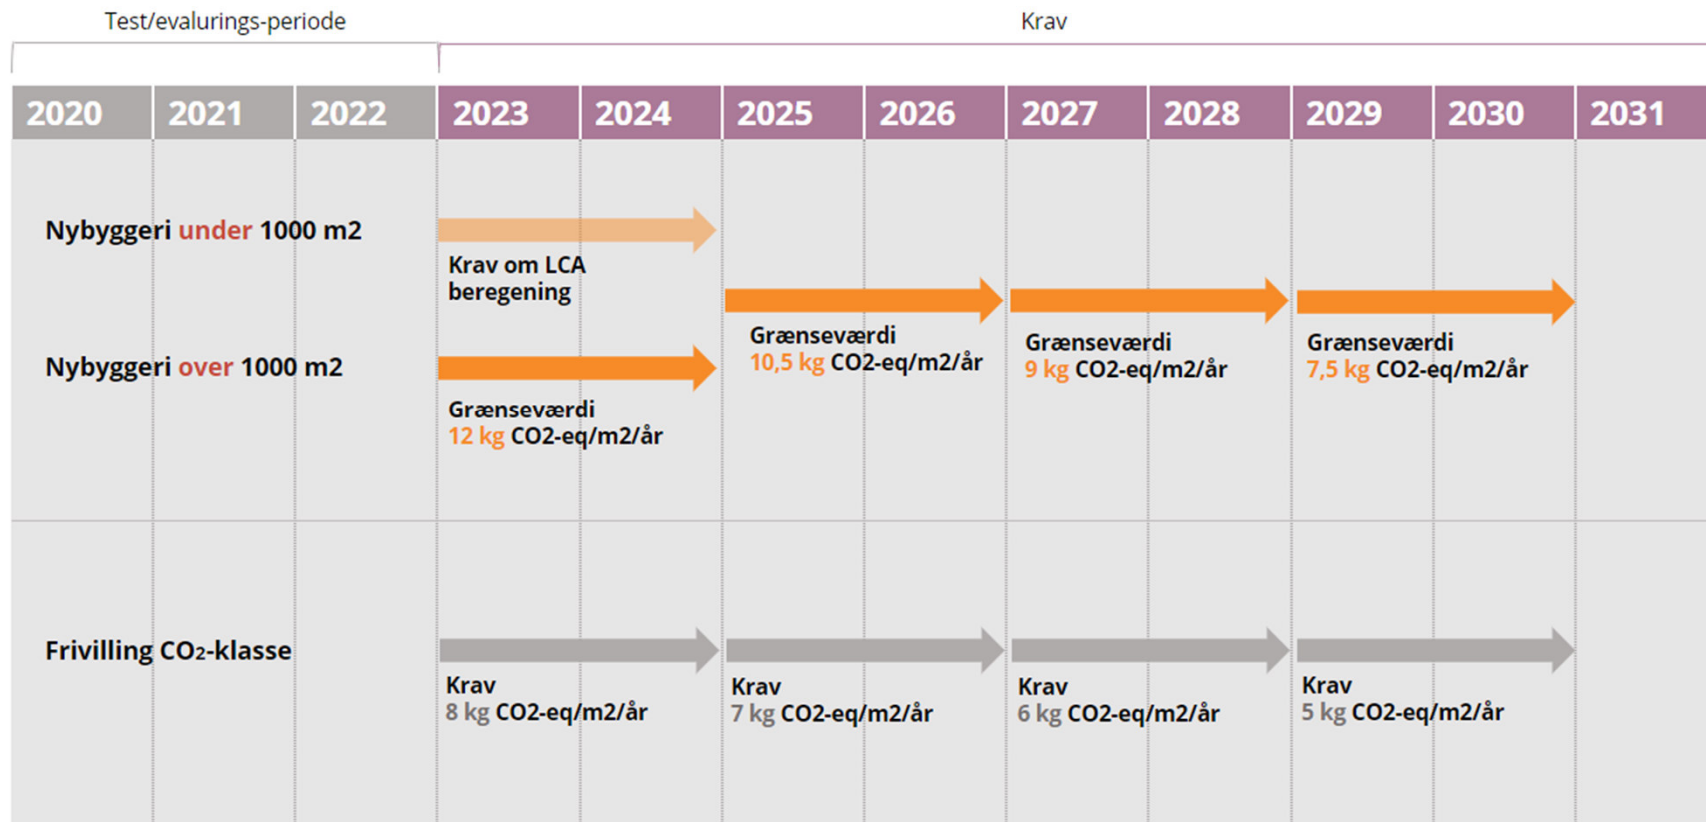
Test/evalurings-periode

Krav

| 2020 | 2021 | 2022 | 2023 | 2024 | 2025 | 2026 | 2027 | 2028 | 2029 | 2030 | 2031 |
|---|---|---|---|---|---|---|---|---|---|---|---|

Nybyggeri under 1000 m2

Krav om LCA beregening

Nybyggeri over 1000 m2

Grænseværdi 12 kg CO2-eq/m2/år

Grænseværdi 10,5 kg CO2-eq/m2/år

Grænseværdi 9 kg CO2-eq/m2/år

Grænseværdi 7,5 kg CO2-eq/m2/år

Frivilling CO$_2$-klasse

Krav 8 kg CO2-eq/m2/år

Krav 7 kg CO2-eq/m2/år

Krav 6 kg CO2-eq/m2/år

Krav 5 kg CO2-eq/m2/år